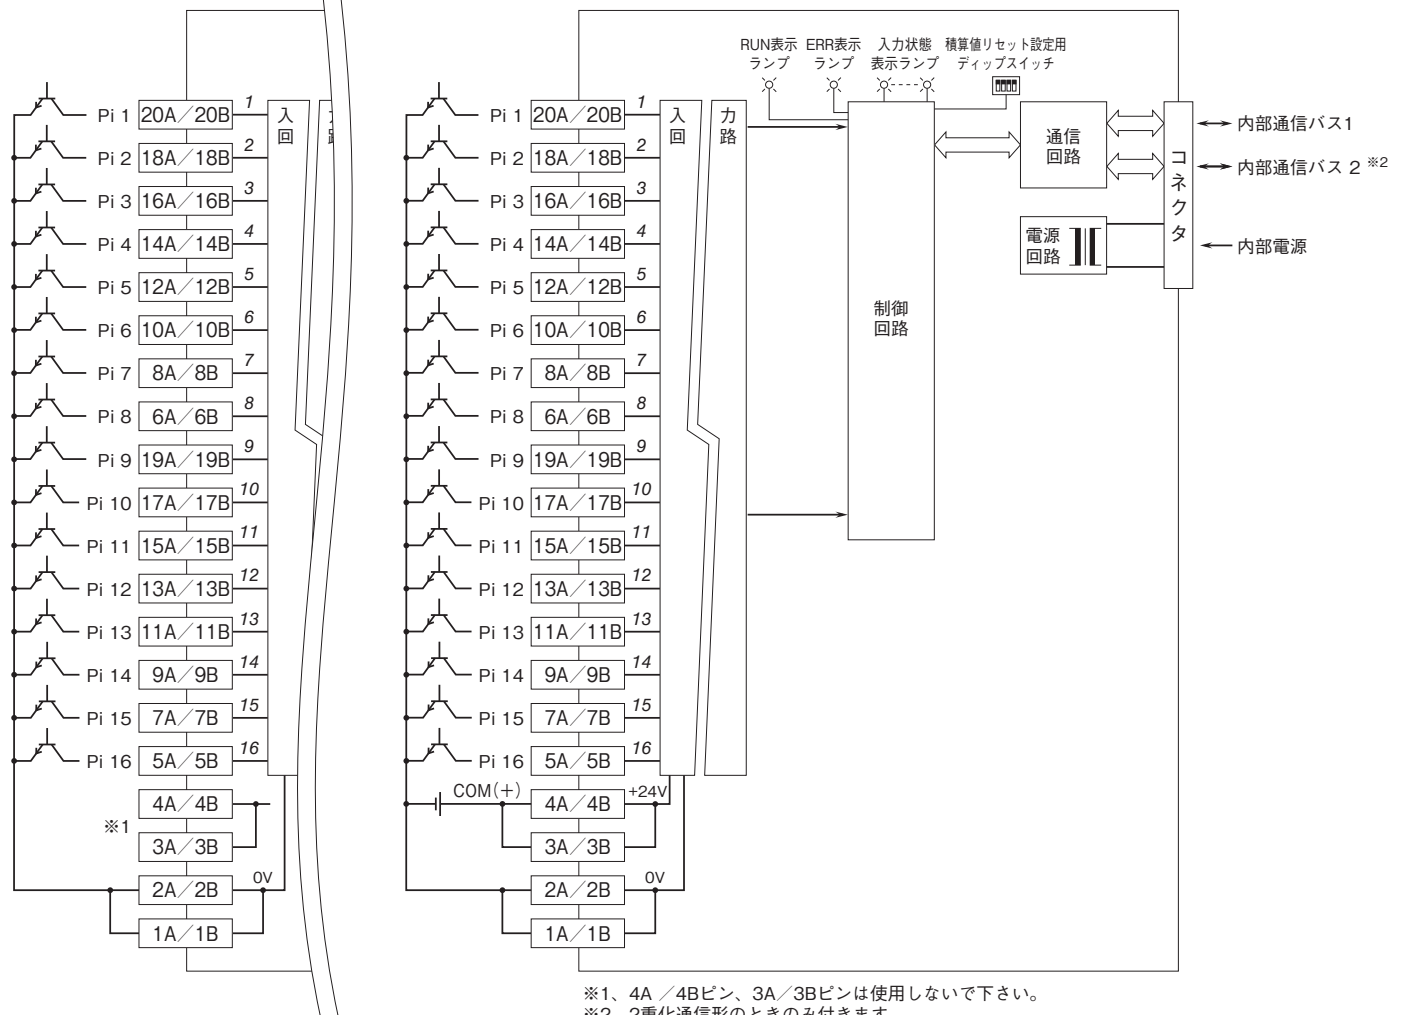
Pi 1 20A／20B 1
Pi 2 18A／18B 2
Pi 3 16A／16B 3
Pi 4 14A／14B 4
Pi 5 12A／12B 5
Pi 6 10A／10B 6
Pi 7 8A／8B 7
Pi 8 6A／6B 8
Pi 9 19A／19B 9
Pi 10 17A／17B 10
Pi 11 15A／15B 11
Pi 12 13A／13B 12
Pi 13 11A／11B 13
Pi 14 9A／9B 14
Pi 15 7A／7B 15
Pi 16 5A／5B 16
4A／4B
※1
3A／3B
2A／2B 0V
1A／1B
入 回 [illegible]

RUN表示ランプ　ERR表示ランプ　入力状態表示ランプ　積算値リセット設定用ディップスイッチ

Pi 1 20A／20B 1
Pi 2 18A／18B 2
Pi 3 16A／16B 3
Pi 4 14A／14B 4
Pi 5 12A／12B 5
Pi 6 10A／10B 6
Pi 7 8A／8B 7
Pi 8 6A／6B 8
Pi 9 19A／19B 9
Pi 10 17A／17B 10
Pi 11 15A／15B 11
Pi 12 13A／13B 12
Pi 13 11A／11B 13
Pi 14 9A／9B 14
Pi 15 7A／7B 15
Pi 16 5A／5B 16
COM(+) 4A／4B +24V
3A／3B
2A／2B 0V
1A／1B
入 回 力 路
制御回路
通信回路
電源回路
コネクタ
内部通信バス1
内部通信バス 2 ※2
内部電源

※1、4A ／4Bピン、3A／3Bピンは使用しないで下さい。
※2 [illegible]